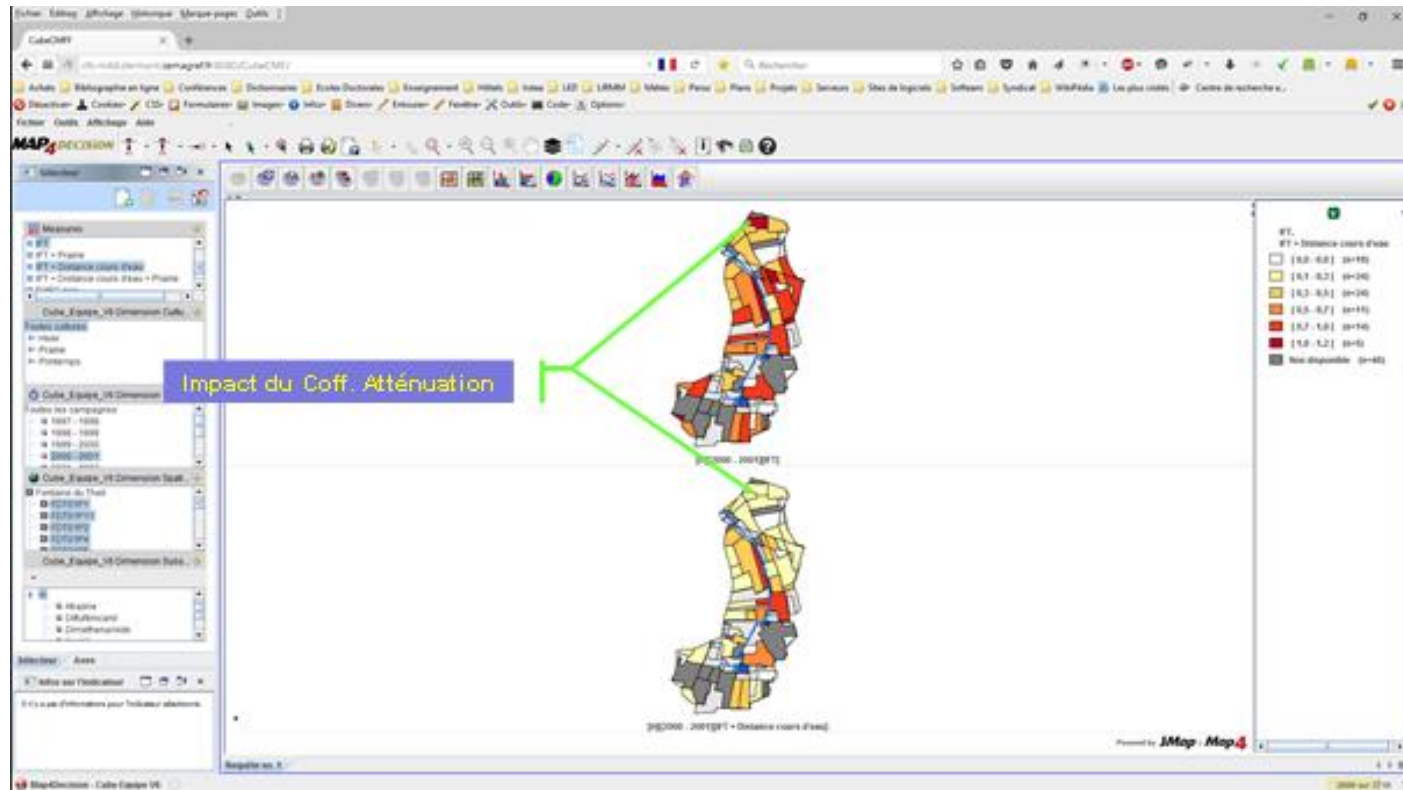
Fichier Édition Affichage Historique Marque-pages Outils ?

CubeCMFF

Rechercher

Fichier Outils Affichage Aide

MAP4DECISION

Sélection

Mesures
IFT
IFT + Prairie
IFT + Distance cours d'eau
IFT + Distance cours d'eau + Prairie

Cube_Equipe_V6 Dimension Cultu...
Toutes cultures
Hiver
Prairie
Printemps

Cube_Equipe_V6 Dimension
Toutes les campagnes
1997 - 1998
1998 - 1999
1999 - 2000
2000 - 2001

Cube_Equipe_V6 Dimension Spati...
Fontaine du Theil

Cube_Equipe_V6 Dimension Subs...

Atrazine
Diflufenicanil
Dimethenamide

Sélection Axes

Infos sur l'indicateur

Il n'y a pas d'informations pour l'indicateur sélectionné.

Impact du Coff. Atténuation

[H] 2000 - 2001[IFT]

[H] 2000 - 2001[IFT + Distance cours d'eau]

IFT,
IFT + Distance cours d'eau
[0,0 - 0,0] (n=16)
[0,1 - 0,3] (n=34)
[0,3 - 0,5] (n=34)
[0,5 - 0,7] (n=15)
[0,7 - 1,0] (n=14)
[1,0 - 1,2] (n=5)
Non disponible (n=40)

Powered by JMap · Map4

Requête no. 3

Map4Decision - Cube Equipe V6